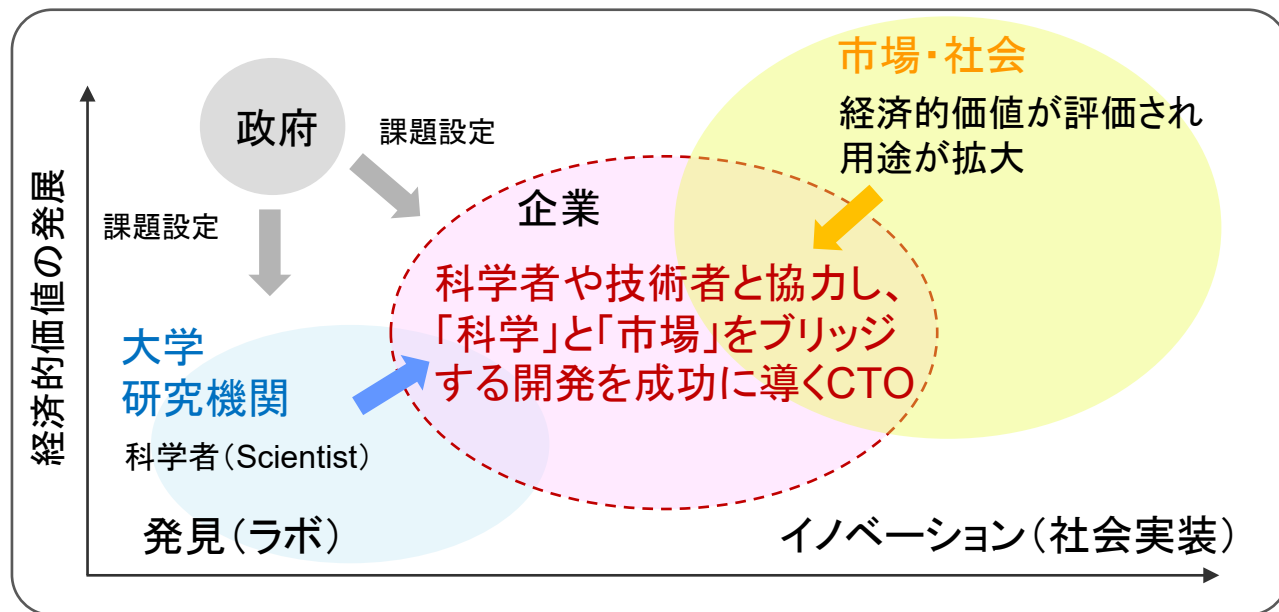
市場・社会
経済的価値が評価され用途が拡大

政府
課題設定
課題設定

経済的価値の発展

企業
科学者や技術者と協力し、「科学」と「市場」をブリッジする開発を成功に導くCTO

大学
研究機関
科学者（Scientist）

発見（ラボ）
イノベーション（社会実装）